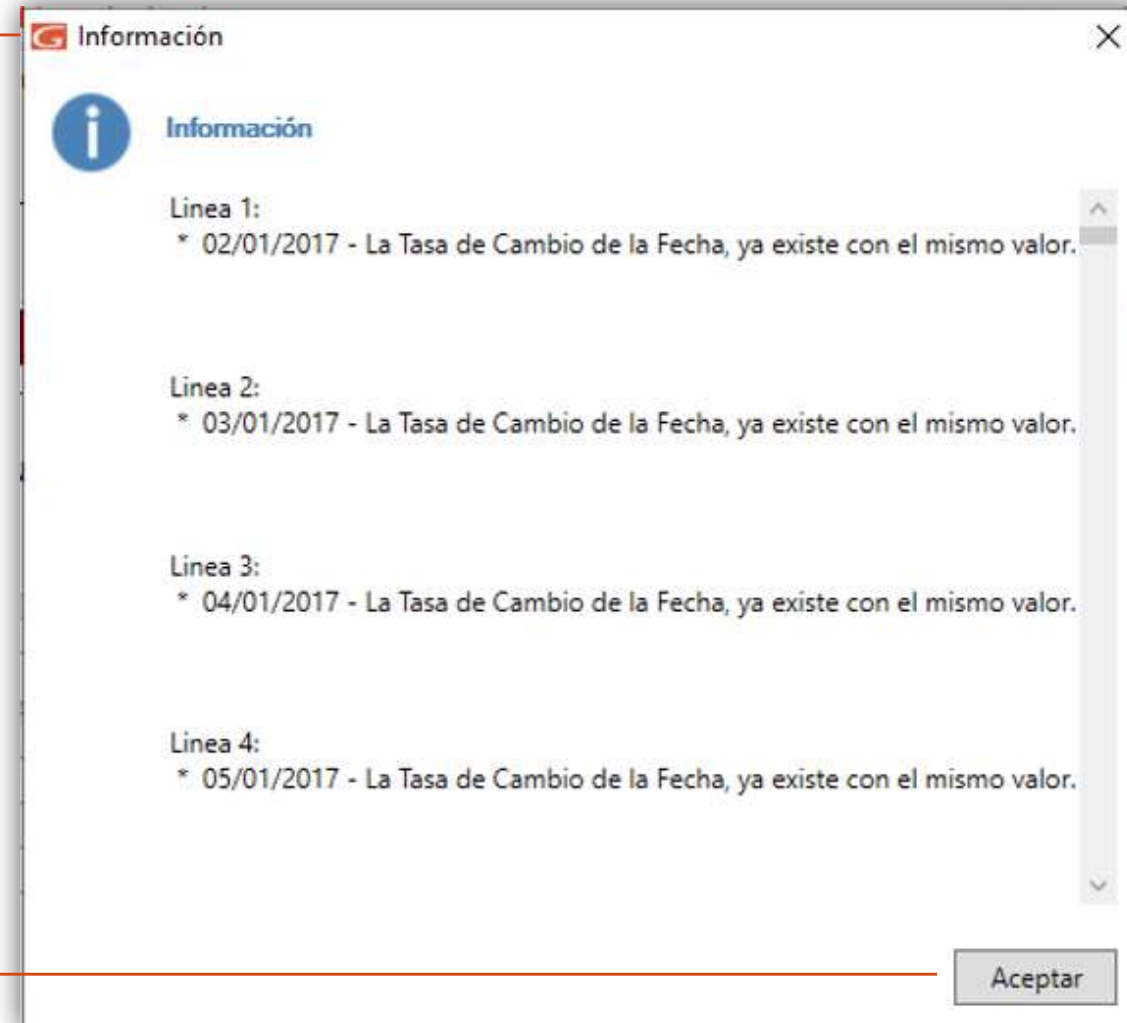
Información

Información

Linea 1:
* 02/01/2017 - La Tasa de Cambio de la Fecha, ya existe con el mismo valor.

Linea 2:
* 03/01/2017 - La Tasa de Cambio de la Fecha, ya existe con el mismo valor.

Linea 3:
* 04/01/2017 - La Tasa de Cambio de la Fecha, ya existe con el mismo valor.

Linea 4:
* 05/01/2017 - La Tasa de Cambio de la Fecha, ya existe con el mismo valor.

Aceptar